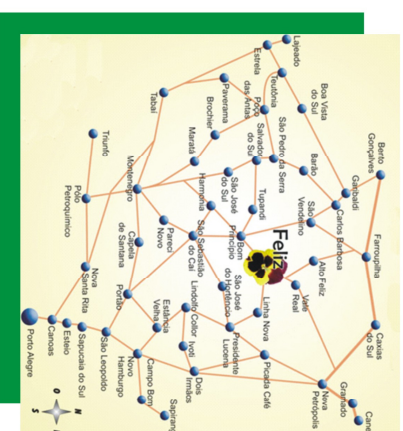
Lajeado
Estrela
Teutônia
Boa Vista do Sul
Bento Gonçalves
Poço das Antas
Paverama
Salvador do Sul
São Pedro da Serra
Barão
Garibaldi
Tabaí
Brochier
Maratá
Harmonia
São José do Sul
Tupandi
São Vendelino
Carlos Barbosa
Farroupilha
Triunfo
Montenegro
Pareci Novo
São Sebastião do Caí
Bom Princípio
Feliz
Alto Feliz
Vale Real
Caxias do Sul
Polo Petroquímico
Capela de Santana
Linha Nova
São José do Hortêncio
Lindolfo Collor
Presidente Lucena
Ivoti
Picada Café
Nova Santa Rita
Portão
Estância Velha
Dois Irmãos
Morro Reuter
Gramado
Nova Petrópolis
Canela
Esteio
Sapucaia do Sul
São Leopoldo
Novo Hamburgo
Campo Bom
Sapiranga
Canoas
Porto Alegre
N
S
O
L